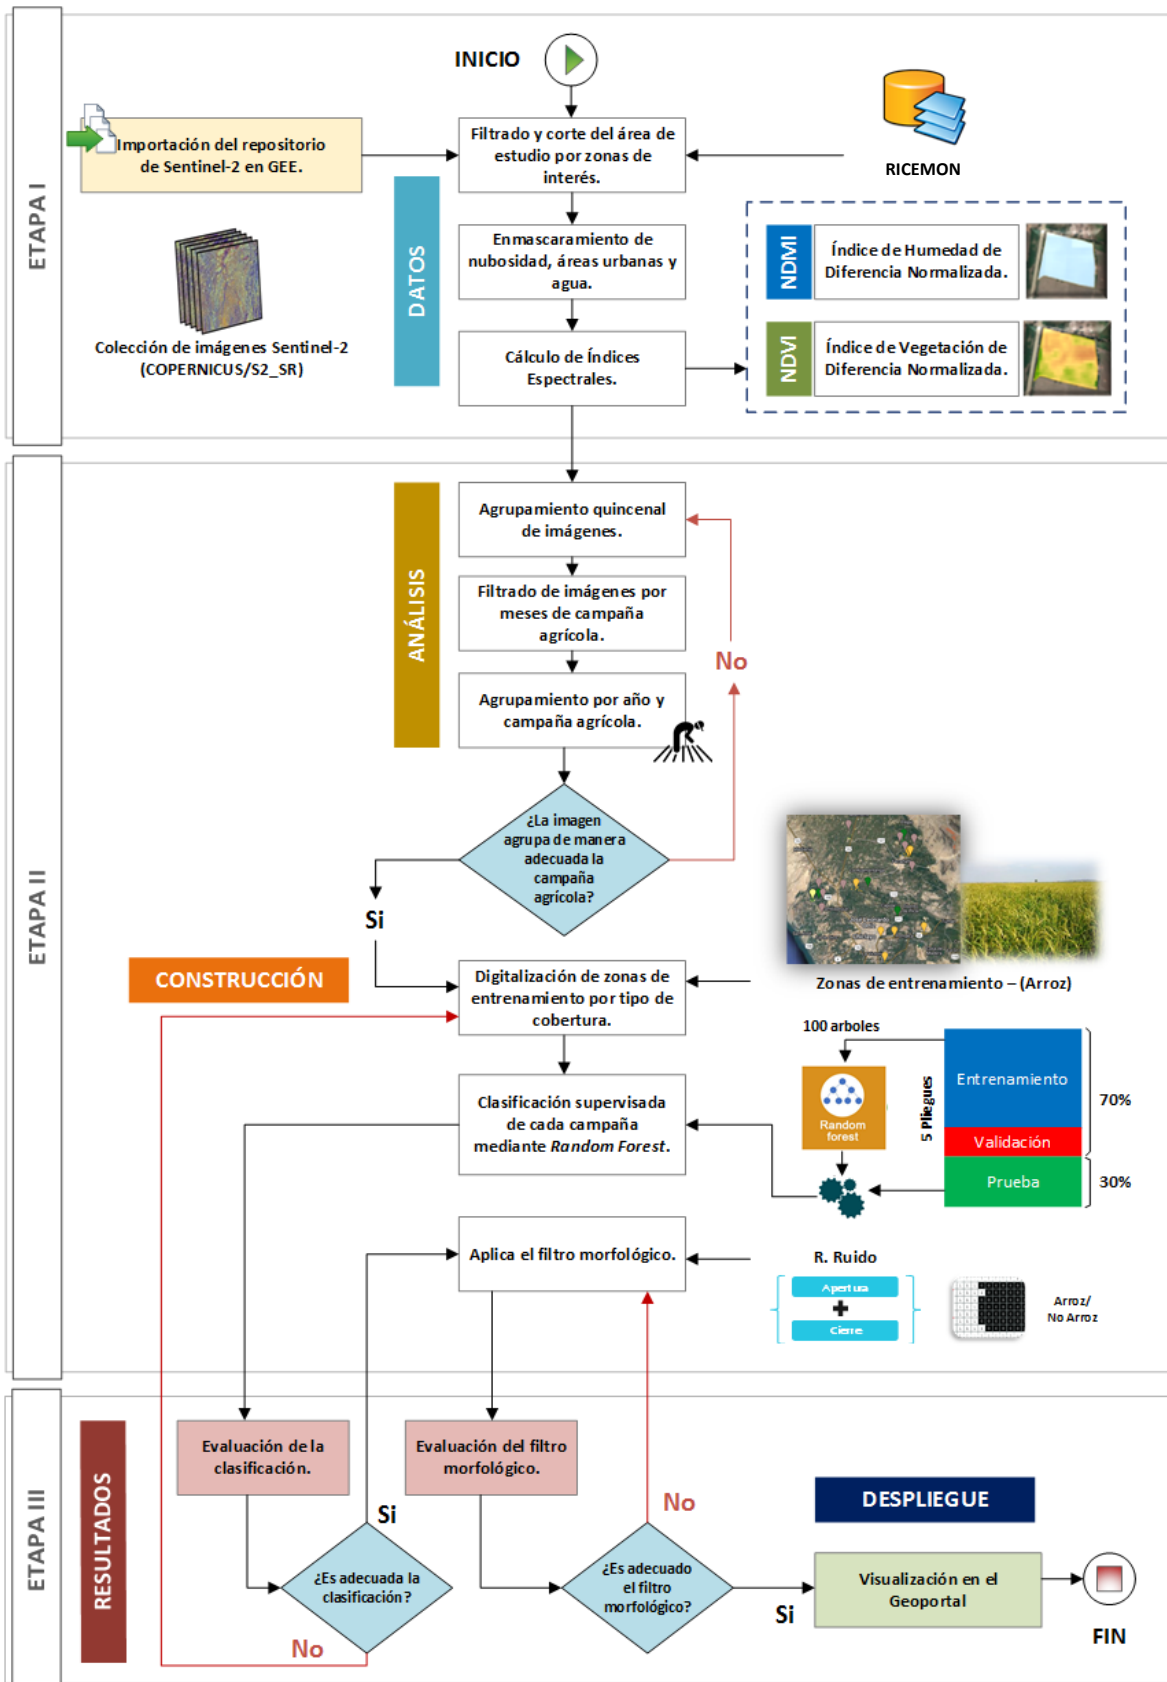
ETAPA I

INICIO

Importación del repositorio de Sentinel-2 en GEE.

Filtrado y corte del área de estudio por zonas de interés.

RICEMON

DATOS

Colección de imágenes Sentinel-2 (COPERNICUS/S2_SR)

Enmascaramiento de nubosidad, áreas urbanas y agua.

NDMI

Índice de Humedad de Diferencia Normalizada.

NDVI

Índice de Vegetación de Diferencia Normalizada.

Cálculo de Índices Espectrales.

ETAPA II

ANÁLISIS

Agrupamiento quincenal de imágenes.

Filtrado de imágenes por meses de campaña agrícola.

No

Agrupamiento por año y campaña agrícola.

¿La imagen agrupa de manera adecuada la campaña agrícola?

Si

CONSTRUCCIÓN

Digitalización de zonas de entrenamiento por tipo de cobertura.

Zonas de entrenamiento – (Arroz)

100 arboles

Random forest

5 Pliegues

Entrenamiento

Validación

70%

Prueba

30%

Clasificación supervisada de cada campaña mediante *Random Forest*.

Aplica el filtro morfológico.

R. Ruido

Apertura

Cierre

Arroz/ No Arroz

ETAPA III

RESULTADOS

Evaluación de la clasificación.

Evaluación del filtro morfológico.

Si

No

DESPLIEGUE

¿Es adecuada la clasificación?

¿Es adecuado el filtro morfológico?

Visualización en el Geoportal

Si

No

FIN